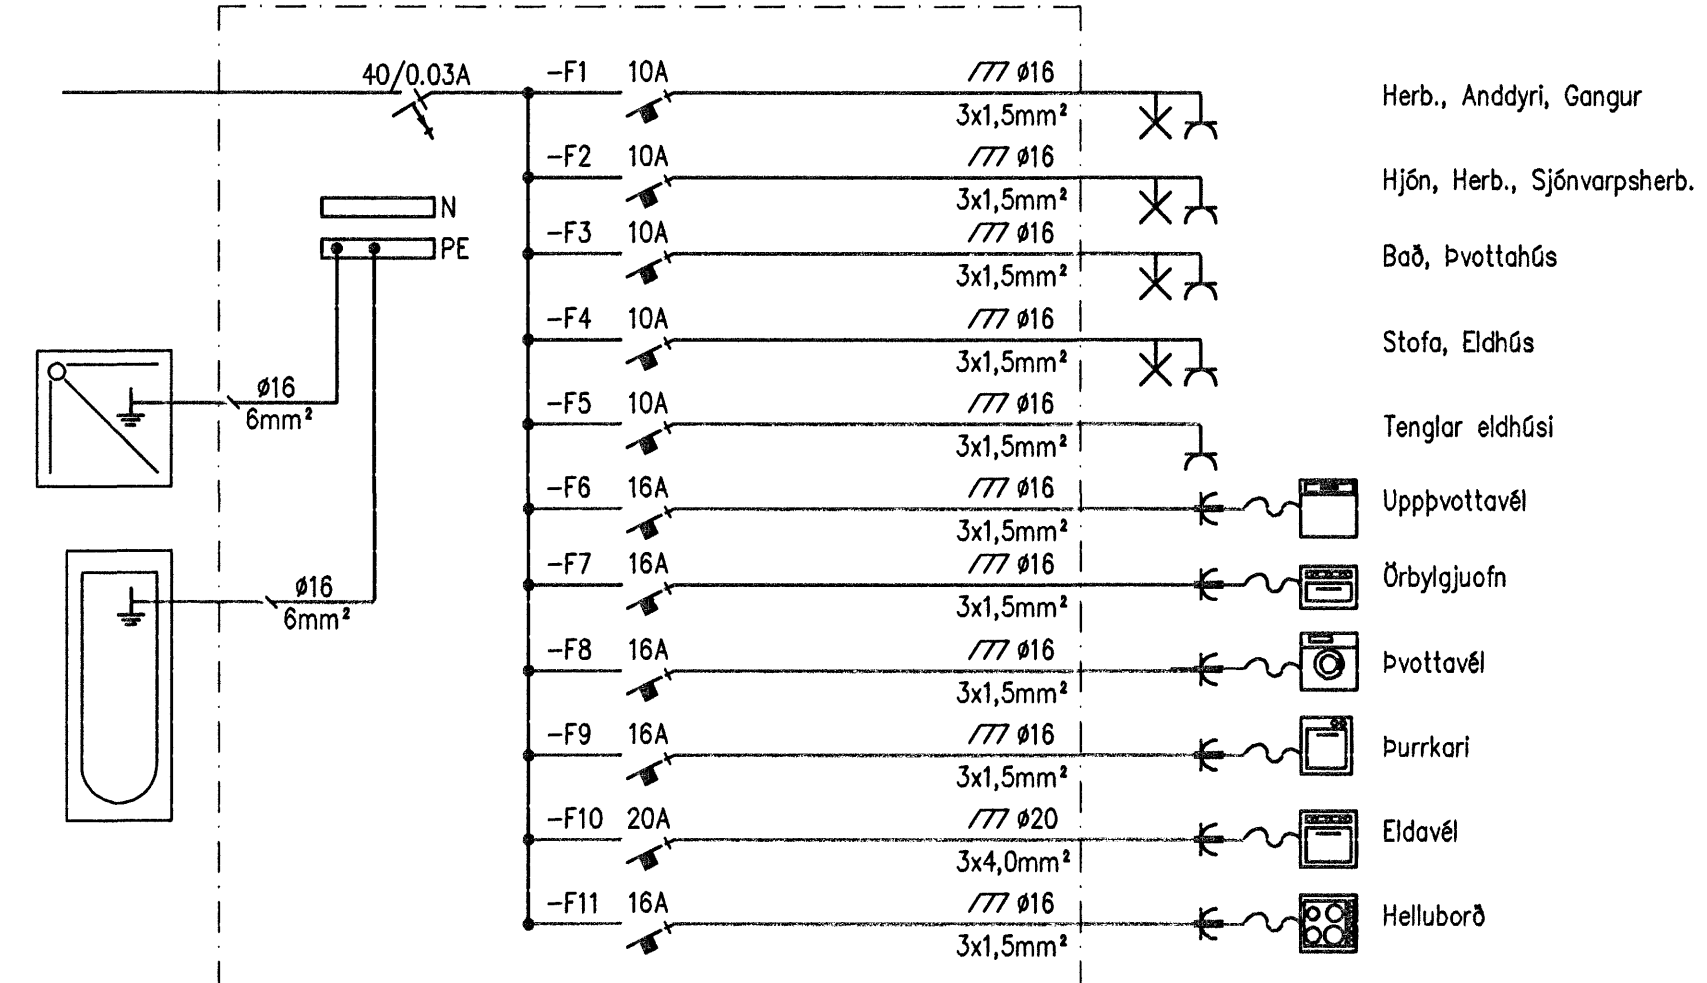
40/0.03A

N
PE

ø16
6mm²

ø16
6mm²

| | | | |
|---|---|---|---|
| -F1 | 10A | ///ø16 3x1,5mm² | Herb., Anddyri, Gangur |
| -F2 | 10A | ///ø16 3x1,5mm² | Hjón, Herb., Sjónvarpsherb. |
| -F3 | 10A | ///ø16 3x1,5mm² | Bað, Þvottahús |
| -F4 | 10A | ///ø16 3x1,5mm² | Stofa, Eldhús |
| -F5 | 10A | ///ø16 3x1,5mm² | Tenglar eldhúsi |
| -F6 | 16A | ///ø16 3x1,5mm² | Uppþvottavél |
| -F7 | 16A | ///ø16 3x1,5mm² | Örbylgjuofn |
| -F8 | 16A | ///ø16 3x1,5mm² | Þvottavél |
| -F9 | 16A | ///ø16 3x1,5mm² | Þurrkari |
| -F10 | 20A | ///ø20 3x4,0mm² | Eldavél |
| -F11 | 16A | ///ø16 3x1,5mm² | Helluborð |